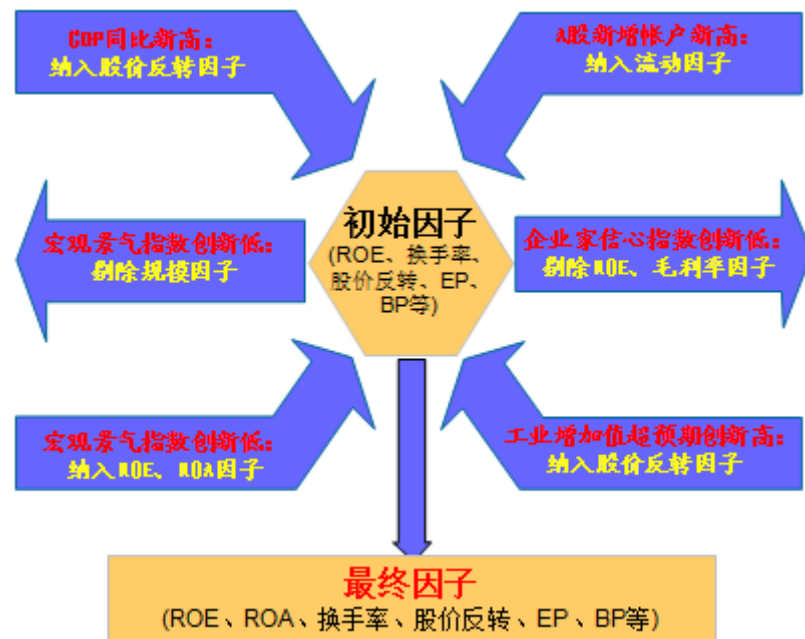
GDP同比新高：
纳入股价反转因子

A股新增帐户新高：
纳入流动因子

初始因子
(ROE、换手率、股价反转、EP、BP等)

宏观景气指数创新低：
剔除规模因子

企业家信心指数创新低：
剔除ROE、毛利率因子

宏观景气指数创新低：
纳入ROE、ROA因子

工业增加值超预期创新高：
纳入股价反转因子

最终因子
(ROE、ROA、换手率、股价反转、EP、BP等)